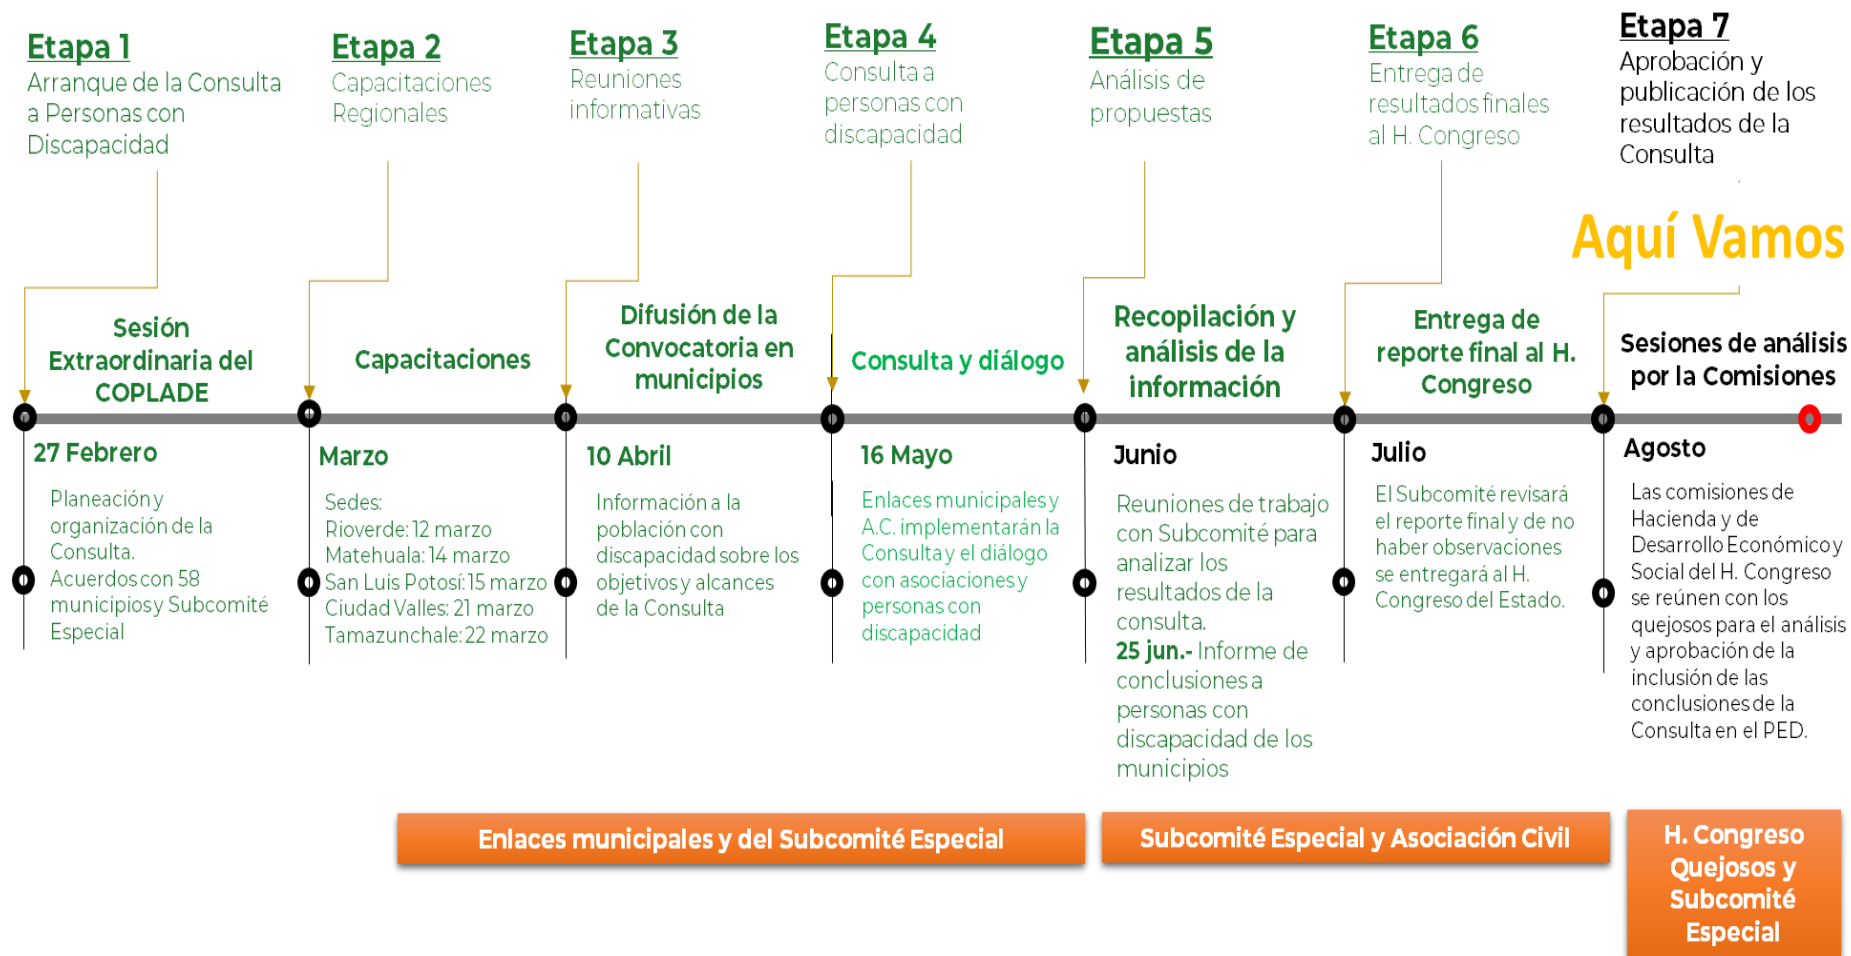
Etapa 1
Arranque de la Consulta a Personas con Discapacidad

Etapa 2
Capacitaciones Regionales

Etapa 3
Reuniones informativas

Etapa 4
Consulta a personas con discapacidad

Etapa 5
Análisis de propuestas

Etapa 6
Entrega de resultados finales al H. Congreso

Etapa 7
Aprobación y publicación de los resultados de la Consulta

Aquí Vamos

Sesión Extraordinaria del COPLADE

27 Febrero

Planeación y organización de la Consulta.
Acuerdos con 58 municipios y Subcomité Especial

Capacitaciones

Marzo

Sedes:
Rioverde: 12 marzo
Matehuala: 14 marzo
San Luis Potosí: 15 marzo
Ciudad Valles: 21 marzo
Tamazunchale: 22 marzo

Difusión de la Convocatoria en municipios

10 Abril

Información a la población con discapacidad sobre los objetivos y alcances de la Consulta

Consulta y diálogo

16 Mayo

Enlaces municipales y A.C. implementarán la Consulta y el diálogo con asociaciones y personas con discapacidad

Recopilación y análisis de la información

Junio

Reuniones de trabajo con Subcomité para analizar los resultados de la consulta.
25 jun.- Informe de conclusiones a personas con discapacidad de los municipios

Entrega de reporte final al H. Congreso

Julio

El Subcomité revisará el reporte final y de no haber observaciones se entregará al H. Congreso del Estado.

Sesiones de análisis por la Comisiones

Agosto

Las comisiones de Hacienda y de Desarrollo Económico y Social del H. Congreso se reúnen con los quejosos para el análisis y aprobación de la inclusión de las conclusiones de la Consulta en el PED.

Enlaces municipales y del Subcomité Especial

Subcomité Especial y Asociación Civil

H. Congreso Quejosos y Subcomité Especial